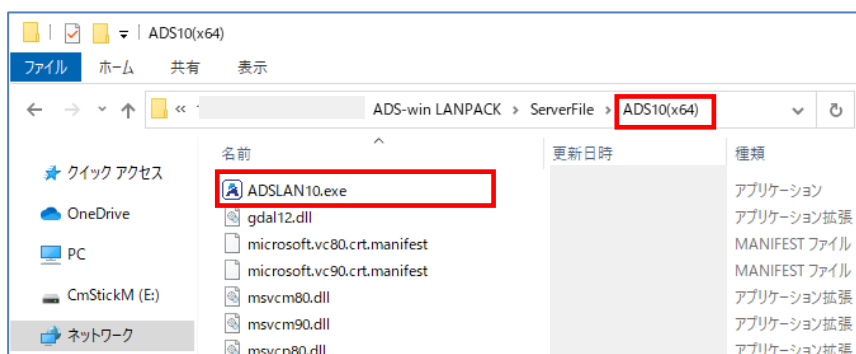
ADS10(x64)

ファイル ホーム 共有 表示

« ADS-win LANPACK › ServerFile › ADS10(x64)

クイック アクセス
OneDrive
PC
CmStickM (E:)
ネットワーク

| 名前 | 更新日時 | 種類 |
|---|---|---|
| ADSLAN10.exe | | アプリケーション |
| gdal12.dll | | アプリケーション拡張 |
| microsoft.vc80.crt.manifest | | MANIFEST ファイル |
| microsoft.vc90.crt.manifest | | MANIFEST ファイル |
| msvcm80.dll | | アプリケーション拡張 |
| msvcm90.dll | | アプリケーション拡張 |
| msvcp80.dll | | アプリケーション拡張 |